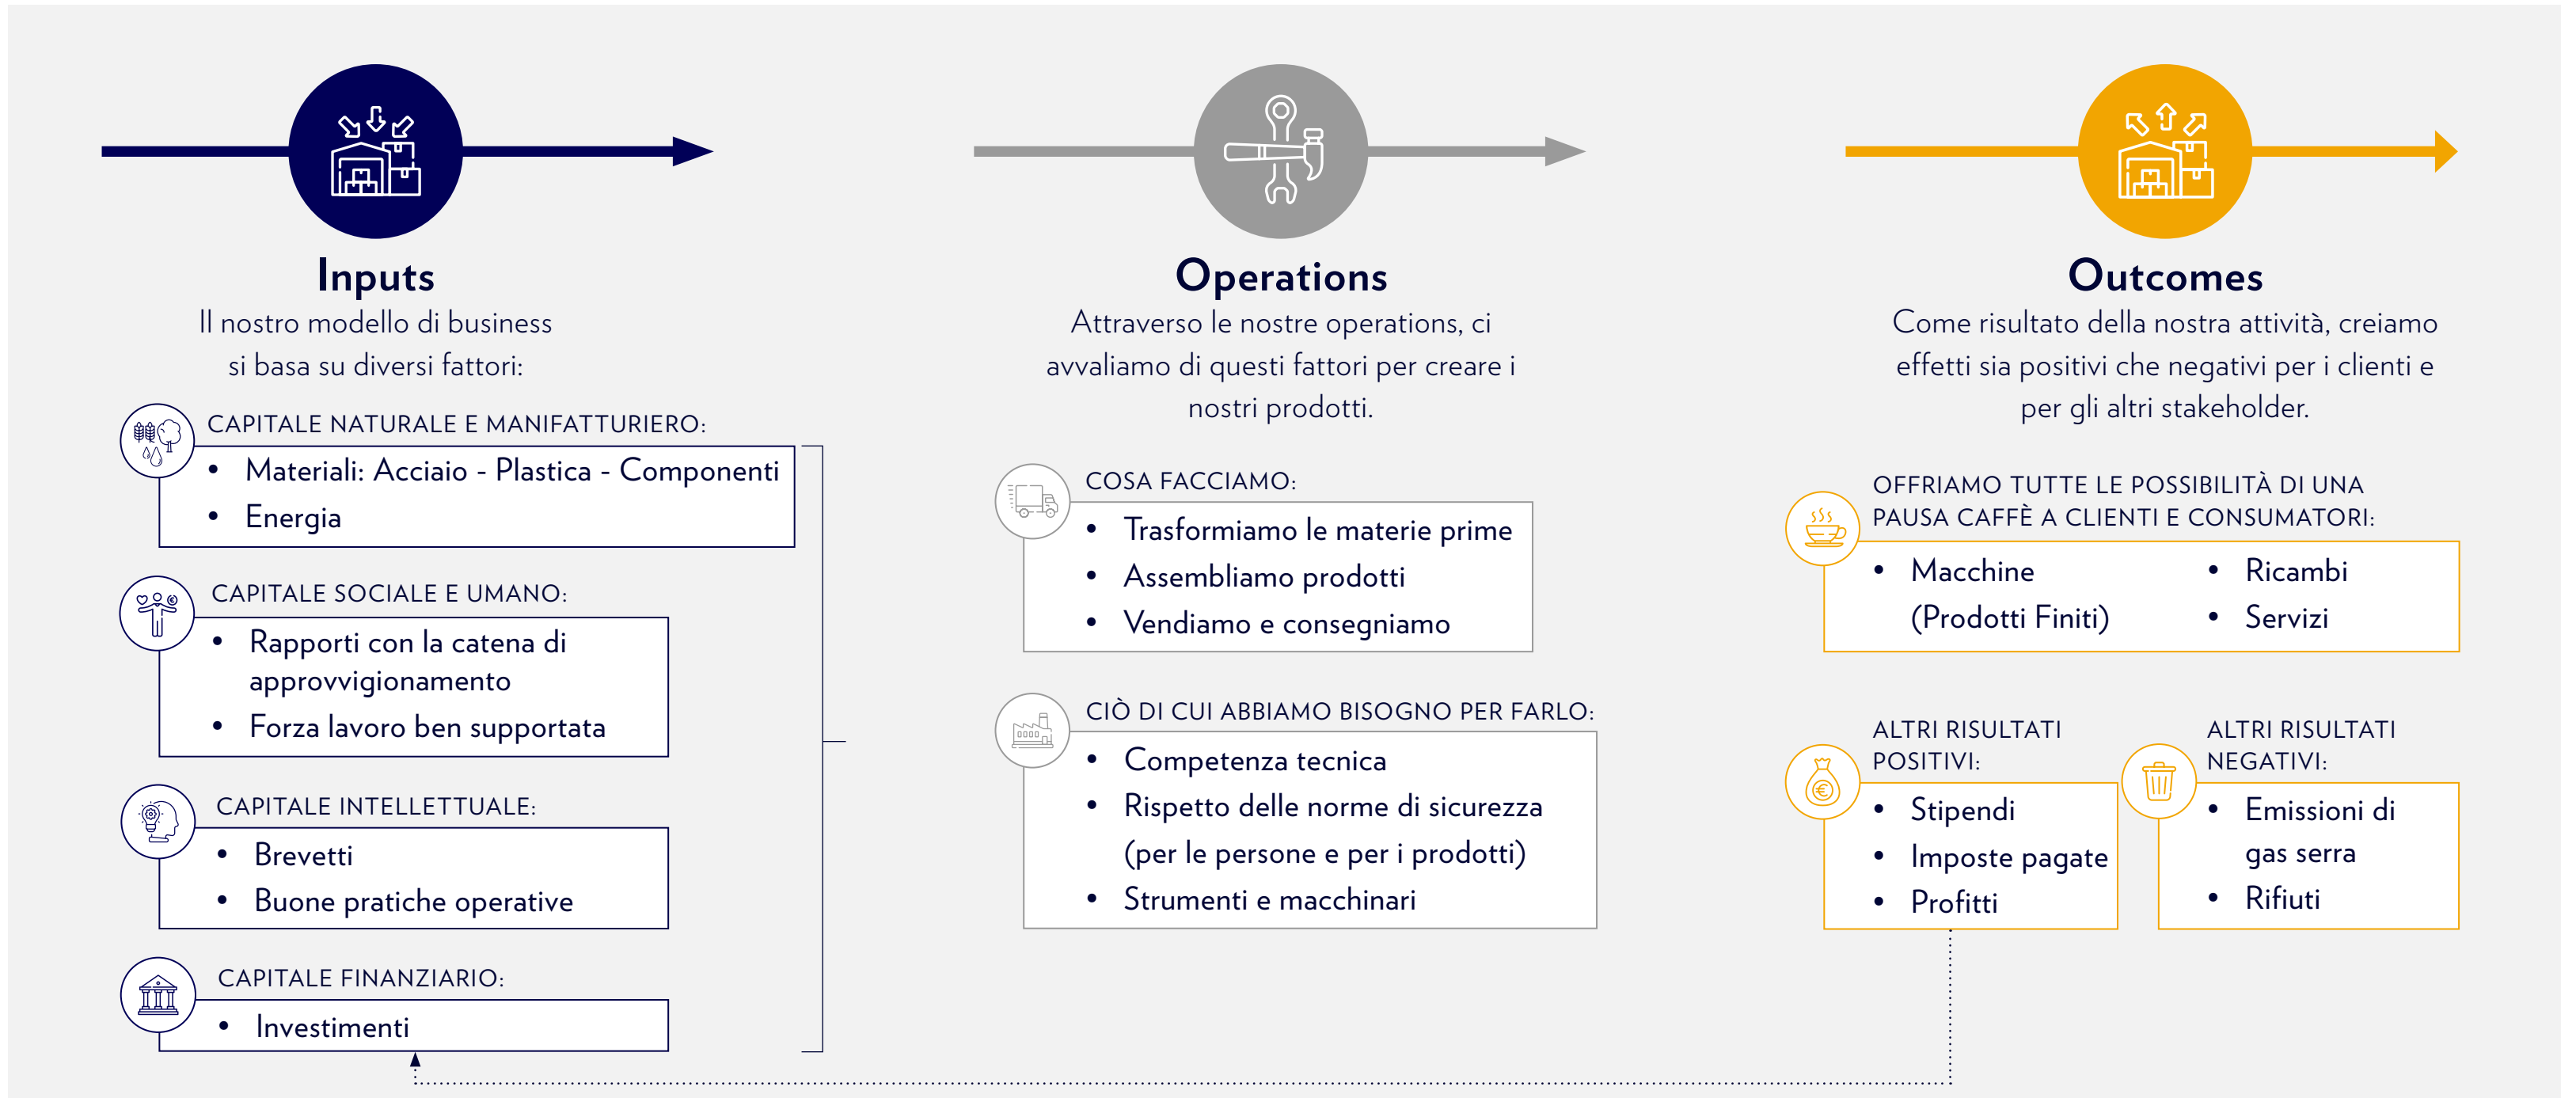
Inputs
Il nostro modello di business si basa su diversi fattori:

CAPITALE NATURALE E MANIFATTURIERO:
- Materiali: Acciaio - Plastica - Componenti
- Energia

CAPITALE SOCIALE E UMANO:
- Rapporti con la catena di approvvigionamento
- Forza lavoro ben supportata

CAPITALE INTELLETTUALE:
- Brevetti
- Buone pratiche operative

CAPITALE FINANZIARIO:
- Investimenti

Operations
Attraverso le nostre operations, ci avvaliamo di questi fattori per creare i nostri prodotti.

COSA FACCIAMO:
- Trasformiamo le materie prime
- Assembliamo prodotti
- Vendiamo e consegniamo

CIÒ DI CUI ABBIAMO BISOGNO PER FARLO:
- Competenza tecnica
- Rispetto delle norme di sicurezza (per le persone e per i prodotti)
- Strumenti e macchinari

Outcomes
Come risultato della nostra attività, creiamo effetti sia positivi che negativi per i clienti e per gli altri stakeholder.

OFFRIAMO TUTTE LE POSSIBILITÀ DI UNA PAUSA CAFFÈ A CLIENTI E CONSUMATORI:
- Macchine (Prodotti Finiti)
- Ricambi
- Servizi

ALTRI RISULTATI POSITIVI:
- Stipendi
- Imposte pagate
- Profitti

ALTRI RISULTATI NEGATIVI:
- Emissioni di gas serra
- Rifiuti